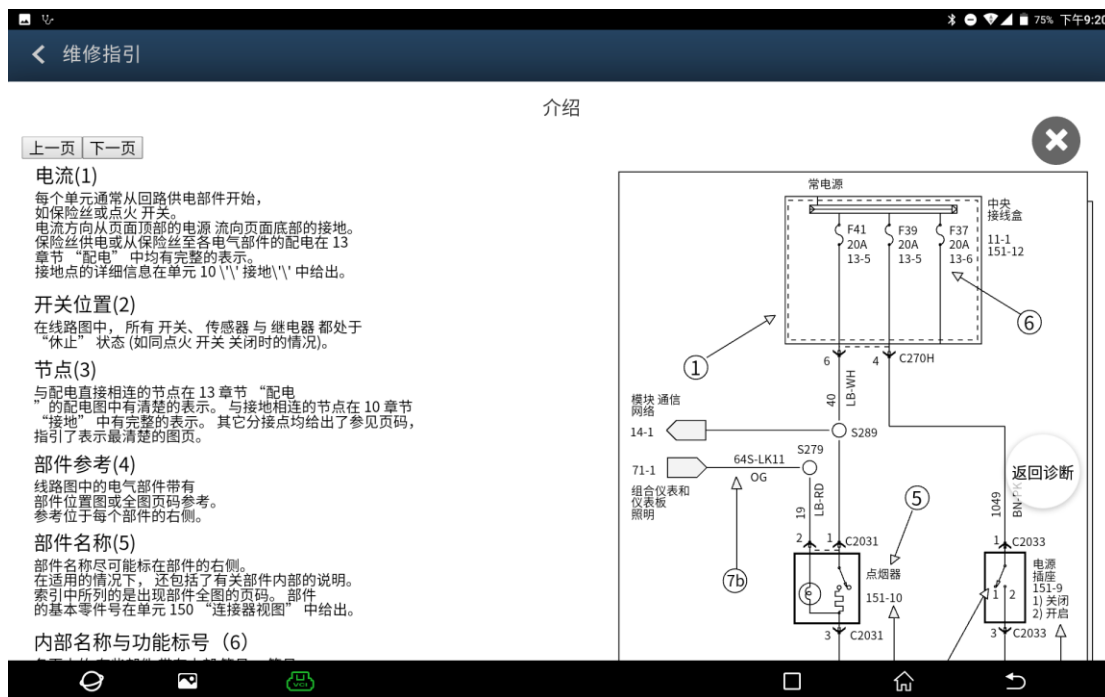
75% 下午9:20

维修指引

介绍

上一页 下一页

电流(1)
每个单元通常从回路供电部件开始，如保险丝或点火 开关。
电流方向从页面顶部的电源 流向页面底部的接地。
保险丝供电或从保险丝至各电气部件的配电在 13 章节 "配电" 中均有完整的表示。
接地点的详细信息在单元 10 \'\' 接地\'\' 中给出。

开关位置(2)
在线路图中， 所有 开关、 传感器 与 继电器 都处于 "休止" 状态 (如同点火 开关 关闭时的情况)。

节点(3)
与配电直接相连的节点在 13 章节 "配电" 的配电图中有清楚的表示。 与接地相连的节点在 10 章节 "接地" 中有完整的表示。 其它分接点均给出了参见页码，指引了表示最清楚的图页。

部件参考(4)
线路图中的电气部件带有部件位置图或全图页码参考。
参考位于每个部件的右侧。

部件名称(5)
部件名称尽可能标在部件的右侧。
在适用的情况下， 还包括了有关部件内部的说明。
索引中所列的是出现部件全图的页码。 部件的基本零件号在单元 150 "连接器视图" 中给出。

内部名称与功能标号 (6)

常电源
中央接线盒
11-1
151-12
F41 20A 13-5
F39 20A 13-5
F37 20A 13-6
6
1
6
4
C270H
40
LB-WH
模块 通信网络
14-1
S289
S279
71-1
64S-LK11
OG
组合仪表和仪表板照明
7b
5
19
LB-RD
1049
BN-PK
返回诊断
2
1
C2031
点烟器
151-10
3
C2031
1
C2033
电源插座
151-9
1) 关闭
2) 开启
1 2
3
C2033